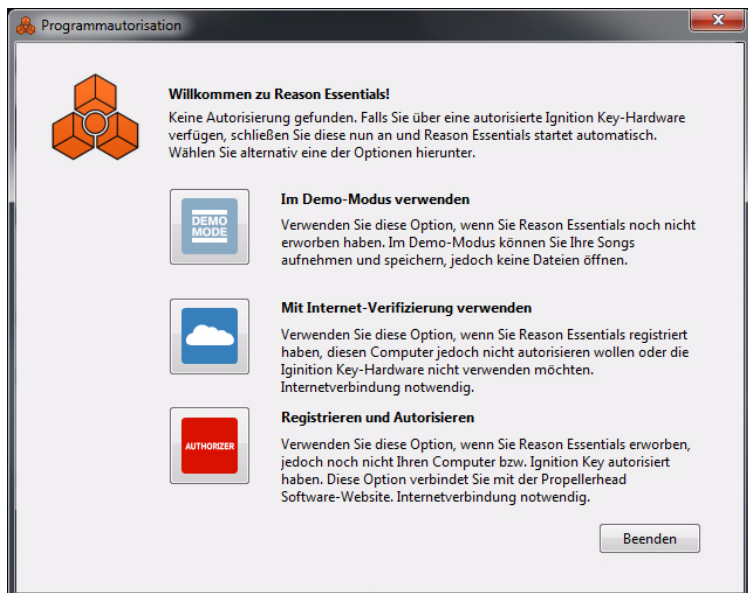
Programmautorisation

Willkommen zu Reason Essentials!

Keine Autorisierung gefunden. Falls Sie über eine autorisierte Ignition Key-Hardware verfügen, schließen Sie diese nun an und Reason Essentials startet automatisch. Wählen Sie alternativ eine der Optionen hierunter.

DEMO MODE

Im Demo-Modus verwenden

Verwenden Sie diese Option, wenn Sie Reason Essentials noch nicht erworben haben. Im Demo-Modus können Sie Ihre Songs aufnehmen und speichern, jedoch keine Dateien öffnen.

Mit Internet-Verifizierung verwenden

Verwenden Sie diese Option, wenn Sie Reason Essentials registriert haben, diesen Computer jedoch nicht autorisieren wollen oder die Iginition Key-Hardware nicht verwenden möchten. Internetverbindung notwendig.

AUTHORIZER

Registrieren und Autorisieren

Verwenden Sie diese Option, wenn Sie Reason Essentials erworben, jedoch noch nicht Ihren Computer bzw. Ignition Key autorisiert haben. Diese Option verbindet Sie mit der Propellerhead Software-Website. Internetverbindung notwendig.

Beenden